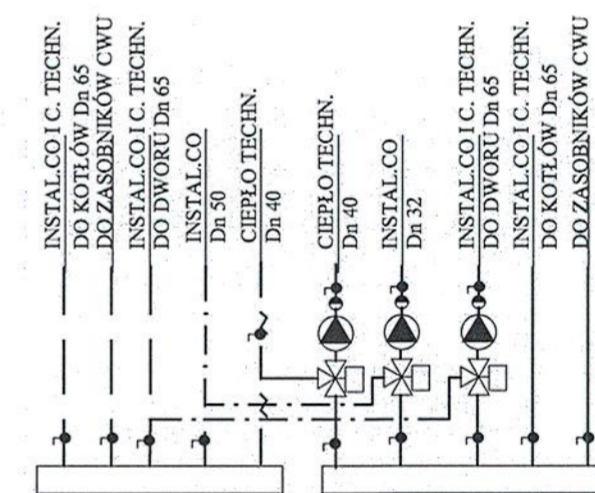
INSTAL.CO I C. TECHN.
DO KOTŁÓW Dn 65
DO ZASOBNIKÓW CWU
INSTAL.CO I C. TECHN.
DO DWORU Dn 65
INSTAL.CO
Dn 50
CIEPŁO TECHN.
Dn 40
CIEPŁO TECHN.
Dn 40
INSTAL.CO
Dn 32
INSTAL.CO I C. TECHN.
DO DWORU Dn 65
INSTAL.CO I C. TECHN.
DO KOTŁÓW Dn 65
DO ZASOBNIKÓW CWU